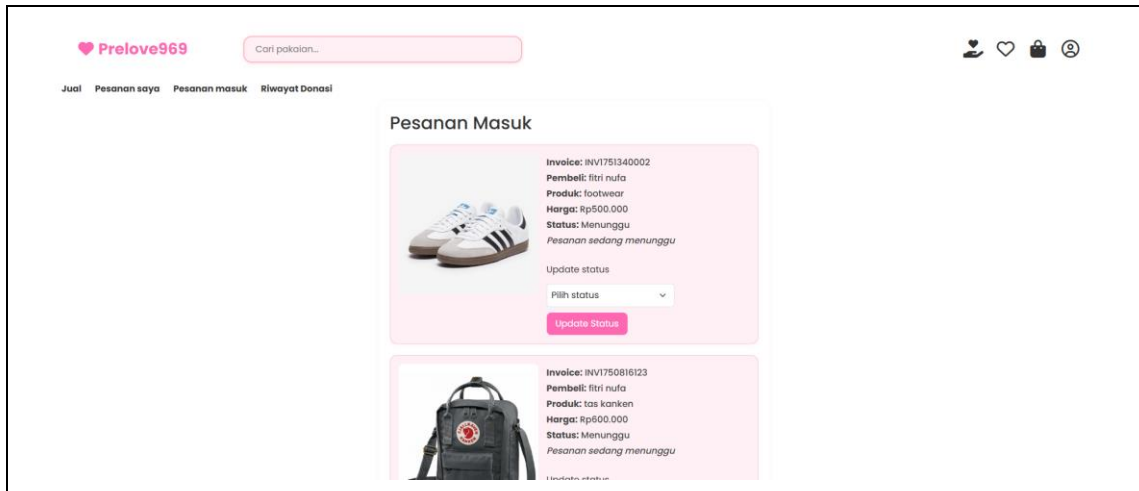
Prelove969

Cari pakaian...

Jual Pesanan saya Pesanan masuk Riwayat Donasi

Pesanan Masuk

**Invoice:** INV1751340002
**Pembeli:** fitri nufa
**Produk:** footwear
**Harga:** Rp500.000
**Status:** Menunggu
*Pesanan sedang menunggu*

Update status

Pilih status

Update Status

**Invoice:** INV1750816123
**Pembeli:** fitri nufa
**Produk:** tas kanken
**Harga:** Rp600.000
**Status:** Menunggu
*Pesanan sedang menunggu*

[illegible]